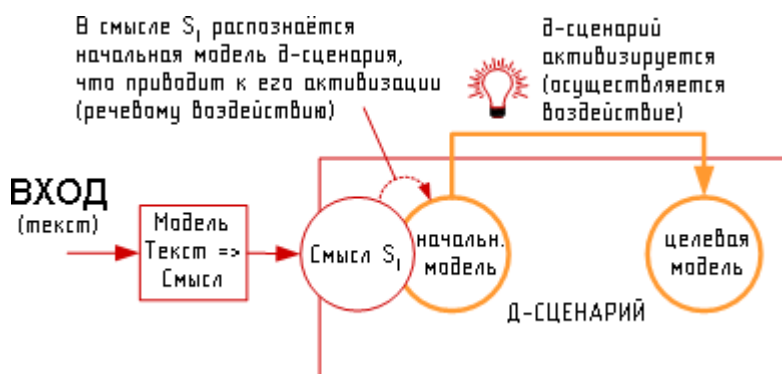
В смысле $S_1$ распознаётся начальная модель Д-сценария, что приводит к его активизации (речевому воздействию)

Д-сценарий активизируется (осуществляется воздействие)

ВХОД
(текст)

Модель
Текст =>
Смысл

Смысл $S_1$

начальн.
модель

целевая
модель

Д-СЦЕНАРИЙ